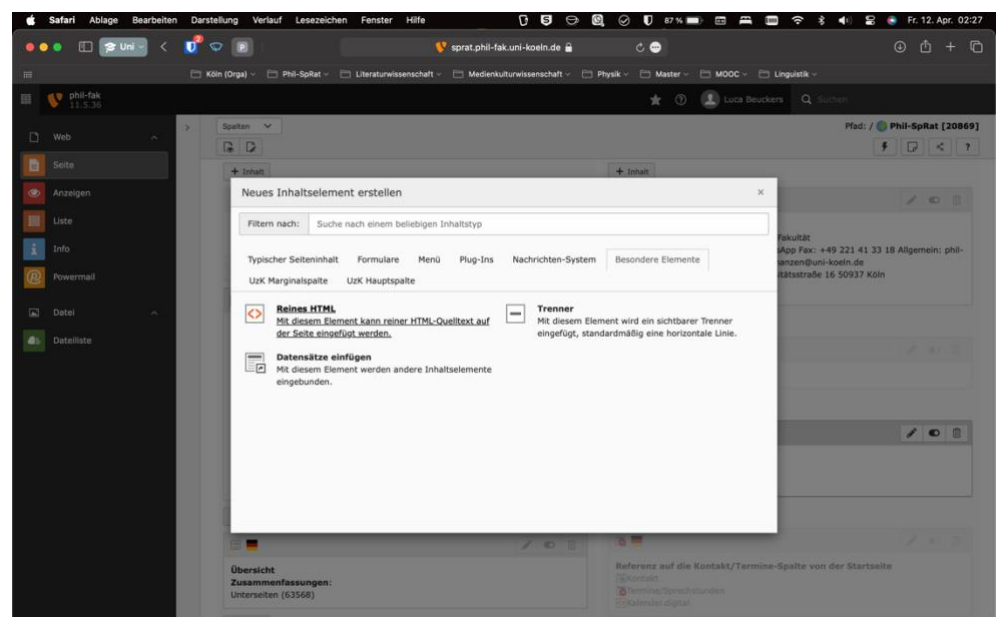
Safari Ablage Bearbeiten Darstellung Verlauf Lesezeichen Fenster Hilfe 87 % Fr. 12. Apr. 02:27

Uni

sprat.phil-fak.uni-koeln.de

Köln (Orga) Phil-SpRat Literaturwissenschaft Medienkulturwissenschaft Physik Master MOOC Linguistik

phil-fak 11.5.36

Luca Beuckers Suchen

Web
Seite
Anzeigen
Liste
Info
Powermail
Datei
Dateiliste

Spalten

Pfad: / Phil-SpRat [20869]

+ Inhalt

+ Inhalt

Neues Inhaltselement erstellen

Filtern nach: Suche nach einem beliebigen Inhaltstyp

Typischer Seiteninhalt Formulare Menü Plug-Ins Nachrichten-System Besondere Elemente UzK Marginalspalte UzK Hauptspalte

Reines HTML
Mit diesem Element kann reiner HTML-Quelltext auf der Seite eingefügt werden.

Trenner
Mit diesem Element wird ein sichtbarer Trenner eingefügt, standardmäßig eine horizontale Linie.

Datensätze einfügen
Mit diesem Element werden andere Inhaltselemente eingebunden.

Fakultät
App Fax: +49 221 41 33 18 Allgemein: phil-
nzen@uni-koeln.de
tätsstraße 16 50937 Köln

Übersicht
Zusammenfassungen:
Unterseiten (63568)

Referenz auf die Kontakt/Termine-Spalte von der Startseite
Kontakt
Termine/Sprechstunden
Kalender.digital